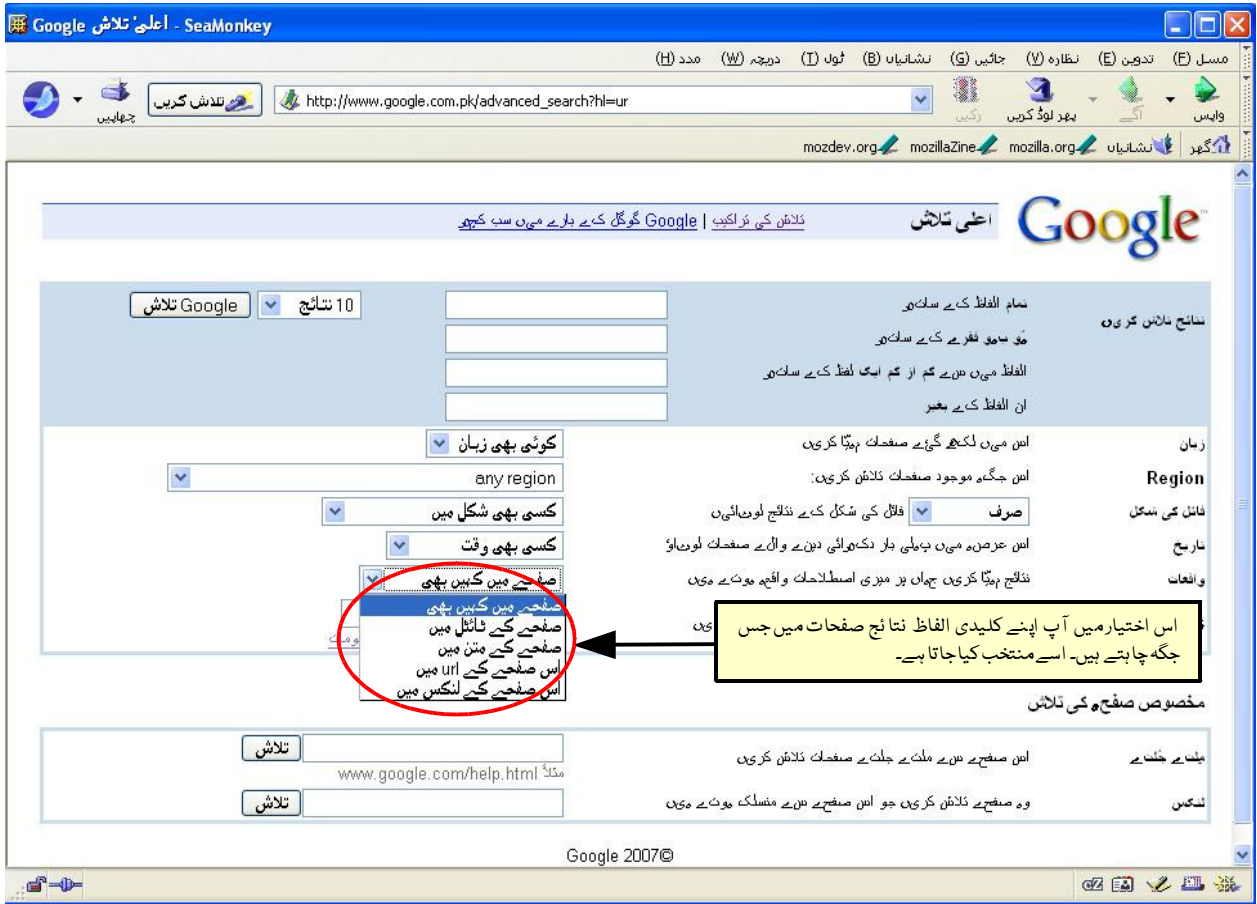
Google - اعلیٰ تلاش - SeaMonkey

مسل (F) تدوین (E) نظارہ (V) جائیں (G) نشانیاں (B) ٹول (T) دریچہ (W) مدد (H)

واپس آگے پھر لوڈ کریں رکیں http://www.google.com.pk/advanced_search?hl=ur تلاش کریں چھاپیں

گھر نشانیاں mozilla.org mozillaZine mozdev.org

Google اعلی تلاش تلاش کی تراکیب | Google گوگل کے بارے میں سب کچھ

نتائج تلاش کریں
تمام الفاظ کے ساتھ
مو سمو فقرے کے ساتھ
الفاظ میں سے کم از کم ایک لفظ کے ساتھ
ان الفاظ کے بغیر
10 نتائج Google تلاش

زبان اس میں لکھے گئے صفحات مہیّا کریں کوئی بھی زبان
Region اس جگہ موجود صفحات تلاش کریں: any region
فائل کی شکل صرف فائل کی شکل کے نتائج لوٹائیں کسی بھی شکل میں
تاریخ اس عرصہ میں پہلی بار دکھائی دینے والے صفحات لوٹاؤ کسی بھی وقت
واقعات نتائج مہیّا کریں جہاں پر میری اصطلاحات واقع ہوتے ہیں صفحے میں کہیں بھی

صفحے میں کہیں بھی
صفحے کے ٹائٹل میں
صفحے کے متن میں
اس صفحے کے url میں
اس صفحے کے لنکس میں

اس اختیارمیں آپ اپنے کلیدی الفاظ نتائج صفحات میں جس جگہ چاہتے ہیں۔ اسے منتخب کیاجاتا ہے۔

مخصوص صفحہ کی تلاش

ملتے جلتے اس صفحے سے ملتے جلتے صفحات تلاش کریں تلاش
مثلاً www.google.com/help.html
لنکس وہ صفحے تلاش کریں جو اس صفحے سے منسلک ہوتے ہیں تلاش

Google 2007©